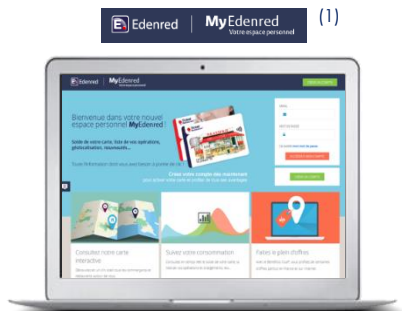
Edenred | MyEdenred Votre espace personnel (1)

Edenred | MyEdenred

Bienvenue dans votre nouvel espace personnel MyEdenred

Solde de votre carte, liste de vos opérations, géolocalisation, nouveautés...

Créez votre compte dès maintenant

Consulter votre carte interactive

Suivre votre consommation

Faites le plein d'offres